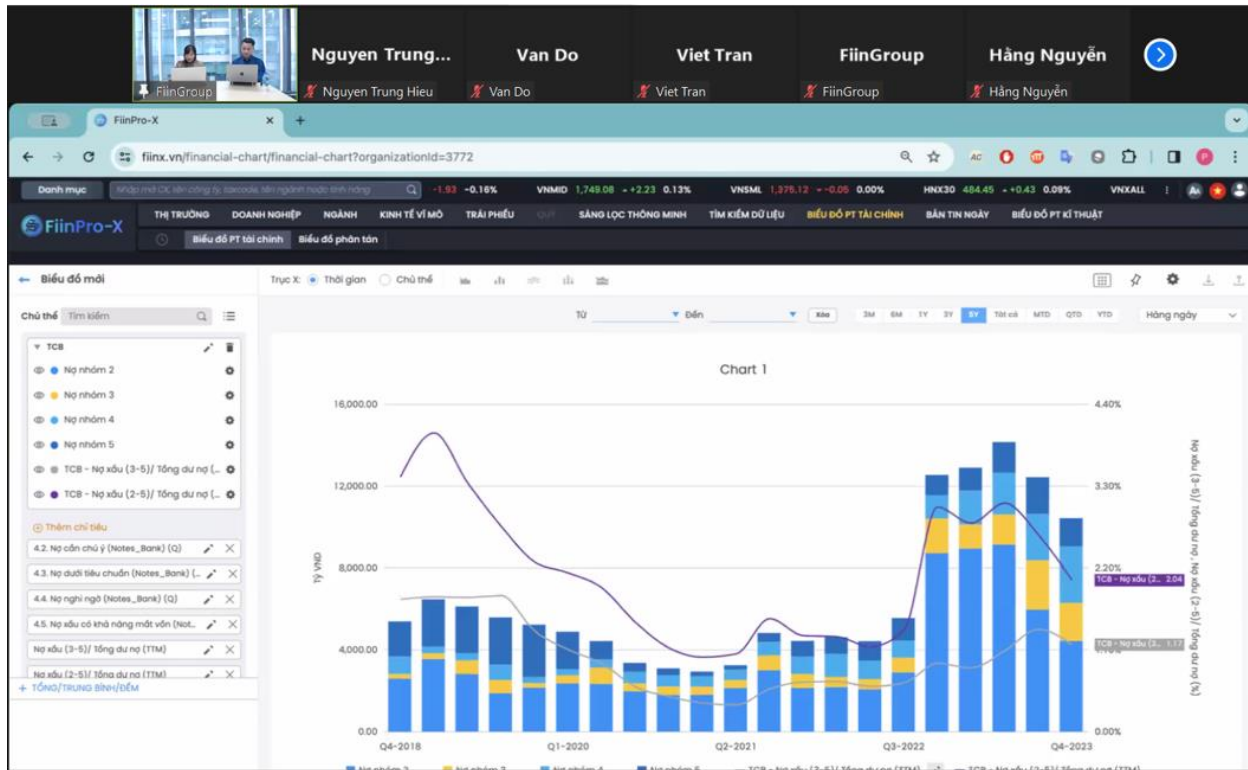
FiinGroup

Nguyen Trung...
Nguyen Trung Hieu

Van Do
Van Do

Viet Tran
Viet Tran

FiinGroup
FiinGroup

Hằng Nguyễn
Hằng Nguyễn

FiinPro-X

fiinx.vn/financial-chart/financial-chart?organizationId=3772

Danh mục

-1.93 -0.16% VNMID 1,749.08 +2.23 0.13% VNSML 1,375.12 -0.05 0.00% HNX30 484.45 +0.43 0.09% VNXALL

FiinPro-X

THỊ TRƯỜNG DOANH NGHIỆP NGÀNH KINH TẾ VĨ MÔ TRÁI PHIẾU SÀNG LỌC THÔNG MINH TÌM KIẾM DỮ LIỆU BIỂU ĐỒ PT TÀI CHÍNH BẢN TIN NGÀY BIỂU ĐỒ PT KĨ THUẬT

Biểu đồ PT tài chính Biểu đồ phân tán

← Biểu đồ mới

Chủ thể Tìm kiếm

TCB
Nợ nhóm 2
Nợ nhóm 3
Nợ nhóm 4
Nợ nhóm 5
TCB - Nợ xấu (3-5)/ Tổng dư nợ (...
TCB - Nợ xấu (2-5)/ Tổng dư nợ (...

Thêm chỉ tiêu
4.2. Nợ cần chú ý (Notes_Bank) (Q)
4.3. Nợ dưới tiêu chuẩn (Notes_Bank) (...
4.4. Nợ nghi ngờ (Notes_Bank) (Q)
4.5. Nợ xấu có khả năng mất vốn (Not...
Nợ xấu (3-5)/ Tổng dư nợ (TTM)
Nợ xấu (2-5)/ Tổng dư nợ (TTM)
+ TỔNG/TRUNG BÌNH/ĐẾM

Trục X: Thời gian Chủ thể

Từ Đến Xóa 3M 6M 1Y 3Y 5Y Tất cả MTD QTD YTD Hàng ngày

Chart 1

16,000.00
12,000.00
8,000.00
4,000.00
0.00

Tỷ VND

4.40%
3.30%
2.20%
1.10%
0.00%

Nợ xấu (3-5)/ Tổng dư nợ . Nợ xấu (2-5)/ Tổng dư nợ (%)

TCB - Nợ xấu (2... 2.04
TCB - Nợ xấu (3... 1.17

Q4-2018 Q1-2020 Q2-2021 Q3-2022 Q4-2023

Nợ nhóm 2 Nợ nhóm 3 Nợ nhóm 4 Nợ nhóm 5 TCB - Nợ xấu (3-5)/ Tổng dư nợ (TTM) TCB - Nợ xấu (2-5)/ Tổng dư nợ (TTM)